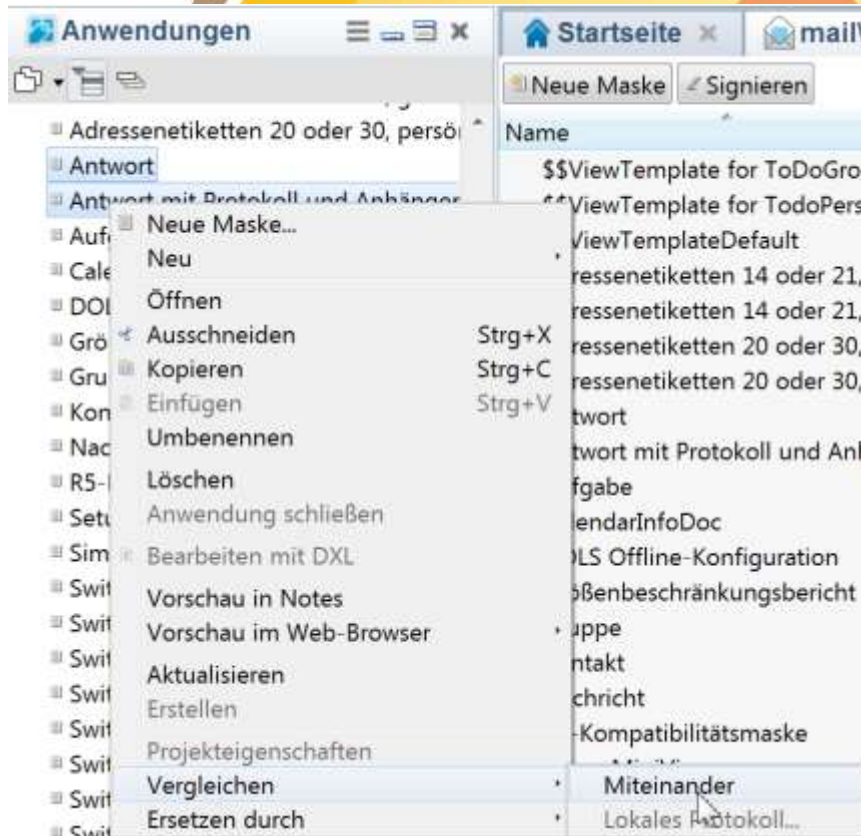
Anwendungen

Adressenetiketten 20 oder 30, persö
Antwort
Antwort mit Protokoll und Anhänger
Auf
Cale
DOL
Grö
Gru
Kon
Nac
R5-
Setu
Sim
Swit
Swit
Swit
Swit
Swit
Swit
Swit
Swit

Neue Maske...
Neu
Öffnen
Ausschneiden Strg+X
Kopieren Strg+C
Einfügen Strg+V
Umbenennen
Löschen
Anwendung schließen
Bearbeiten mit DXL
Vorschau in Notes
Vorschau im Web-Browser
Aktualisieren
Erstellen
Projekteigenschaften
Vergleichen
Ersetzen durch

Miteinander
Lokales Protokoll...

Startseite mail

Neue Maske Signieren

Name
$$ViewTemplate for ToDoGro
$$ViewTemplate for TodoPers
ViewTemplateDefault
ressenetiketten 14 oder 21,
ressenetiketten 14 oder 21,
ressenetiketten 20 oder 30,
ressenetiketten 20 oder 30,
twort
twort mit Protokoll und An
fgabe
lendarInfoDoc
LS Offline-Konfiguration
ößenbeschränkungsbericht
uppe
ntakt
chricht
-Kompatibilitätsmaske